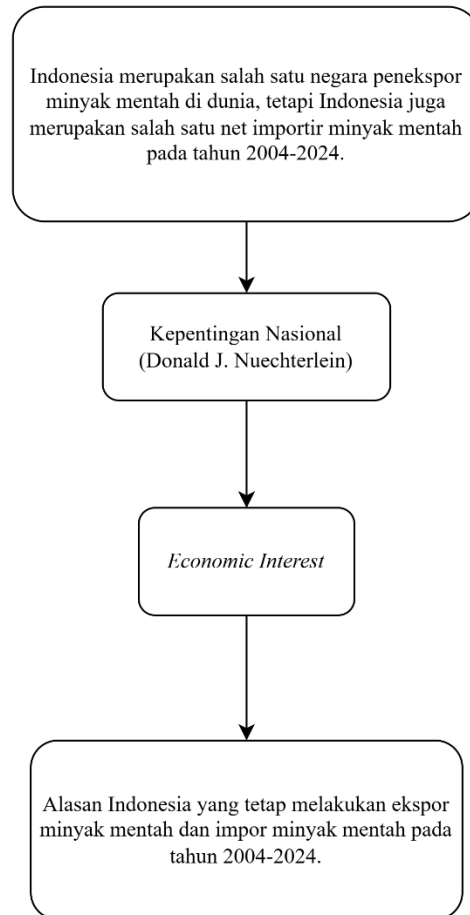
Indonesia merupakan salah satu negara penekspor minyak mentah di dunia, tetapi Indonesia juga merupakan salah satu net importir minyak mentah pada tahun 2004-2024.

Kepentingan Nasional
(Donald J. Nuechterlein)

Economic Interest

Alasan Indonesia yang tetap melakukan ekspor minyak mentah dan impor minyak mentah pada tahun 2004-2024.